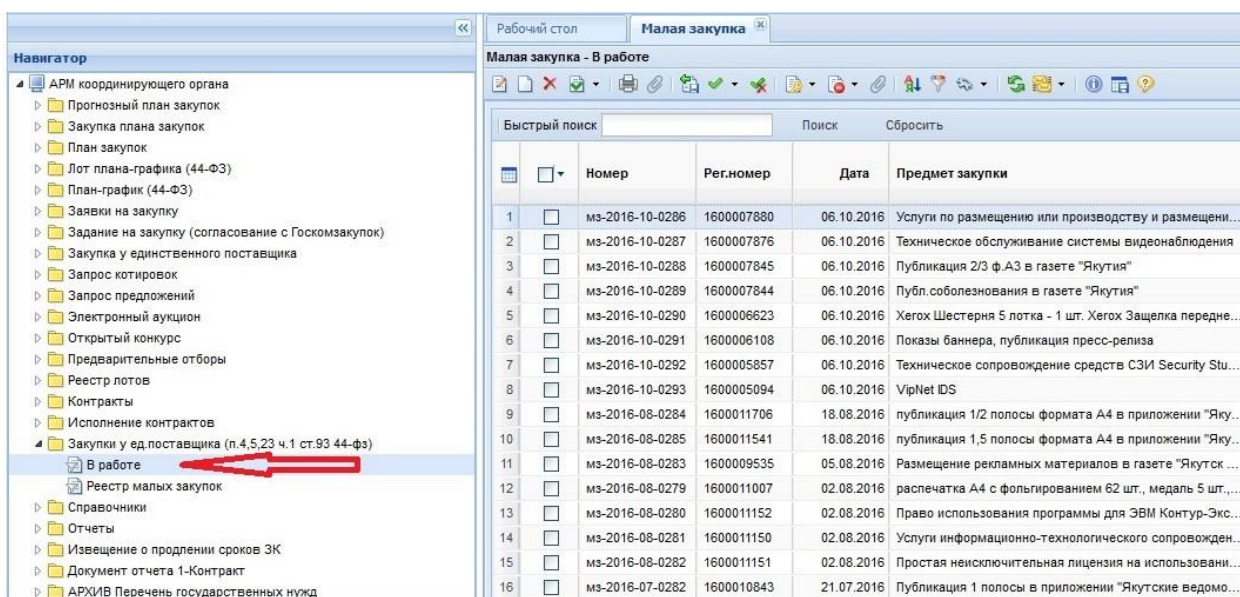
Навигатор

АРМ координирующего органа
Прогнозный план закупок
Закупка плана закупок
План закупок
Лот плана-графика (44-ФЗ)
План-график (44-ФЗ)
Заявки на закупку
Задание на закупку (согласование с Госкомзакупок)
Закупка у единственного поставщика
Запрос котировок
Запрос предложений
Электронный аукцион
Открытый конкурс
Предварительные отборы
Реестр лотов
Контракты
Исполнение контрактов
Закупки у ед.поставщика (п.4,5,23 ч.1 ст.93 44-фз)
В работе
Реестр малых закупок
Справочники
Отчеты
Извещение о продлении сроков ЗК
Документ отчета 1-Контракт
АРХИВ Перечень государственных нужд

Рабочий стол | Малая закупка

Малая закупка - В работе

Быстрый поиск | Поиск | Сбросить

| | | Номер | Рег.номер | Дата | Предмет закупки |
|---|---|---|---|---|---|
| 1 | | мз-2016-10-0286 | 1600007880 | 06.10.2016 | Услуги по размещению или производству и размещени... |
| 2 | | мз-2016-10-0287 | 1600007876 | 06.10.2016 | Техническое обслуживание системы видеонаблюдения |
| 3 | | мз-2016-10-0288 | 1600007845 | 06.10.2016 | Публикация 2/3 ф.А3 в газете "Якутия" |
| 4 | | мз-2016-10-0289 | 1600007844 | 06.10.2016 | Публ.соболезнования в газете "Якутия" |
| 5 | | мз-2016-10-0290 | 1600006623 | 06.10.2016 | Xerox Шестерня 5 лотка - 1 шт. Xerox Защелка передне... |
| 6 | | мз-2016-10-0291 | 1600006108 | 06.10.2016 | Показы баннера, публикация пресс-релиза |
| 7 | | мз-2016-10-0292 | 1600005857 | 06.10.2016 | Техническое сопровождение средств СЗИ Security Stu... |
| 8 | | мз-2016-10-0293 | 1600005094 | 06.10.2016 | VipNet IDS |
| 9 | | мз-2016-08-0284 | 1600011706 | 18.08.2016 | публикация 1/2 полосы формата А4 в приложении "Яку... |
| 10 | | мз-2016-08-0285 | 1600011541 | 18.08.2016 | публикация 1,5 полосы формата А4 в приложении "Яку... |
| 11 | | мз-2016-08-0283 | 1600009535 | 05.08.2016 | Размещение рекламных материалов в газете "Якутск ... |
| 12 | | мз-2016-08-0279 | 1600011007 | 02.08.2016 | распечатка А4 с фольгированием 62 шт., медаль 5 шт.,... |
| 13 | | мз-2016-08-0280 | 1600011152 | 02.08.2016 | Право использования программы для ЭВМ Контур-Экс... |
| 14 | | мз-2016-08-0281 | 1600011150 | 02.08.2016 | Услуги информационно-технологического сопровожден... |
| 15 | | мз-2016-08-0282 | 1600011151 | 02.08.2016 | Простая неисключительная лицензия на использовани... |
| 16 | | мз-2016-07-0282 | 1600010843 | 21.07.2016 | Публикация 1 полосы в приложении "Якутские ведомо... |